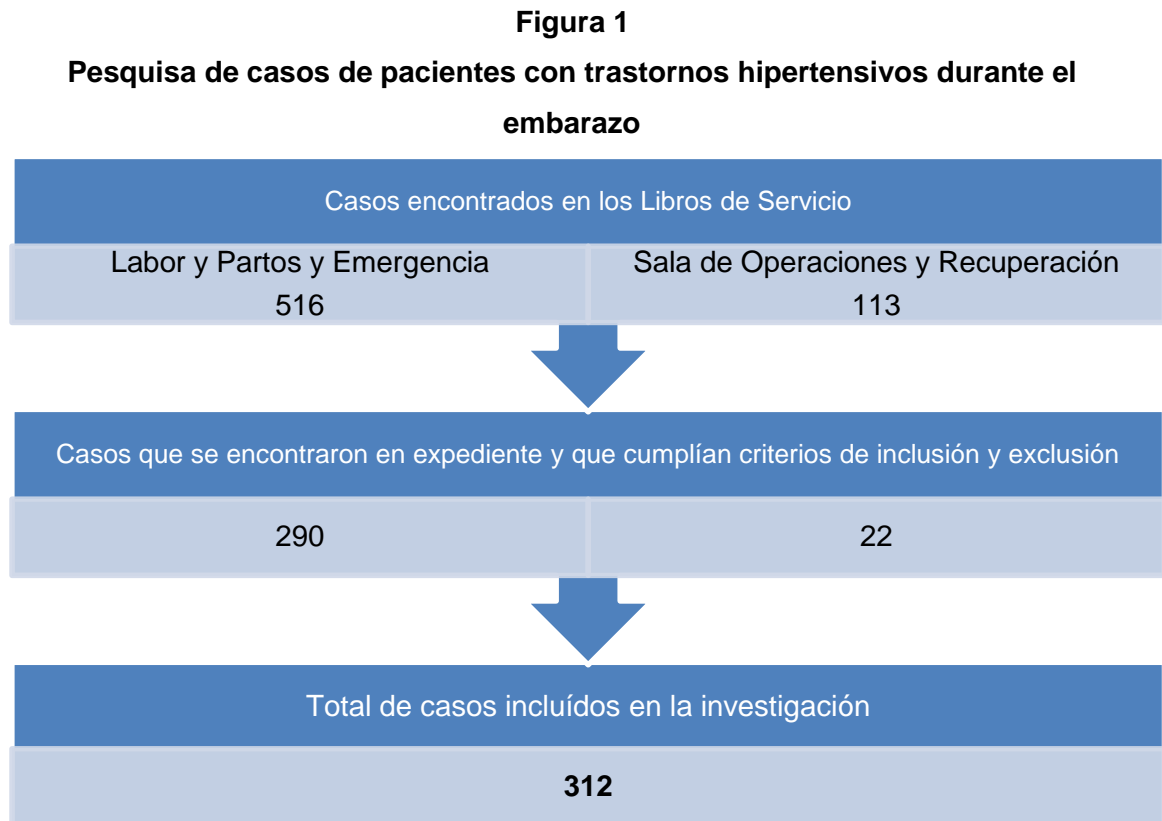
Figura 1

Pesquisa de casos de pacientes con trastornos hipertensivos durante el embarazo

Casos encontrados en los Libros de Servicio

Labor y Partos y Emergencia
516

Sala de Operaciones y Recuperación
113

Casos que se encontraron en expediente y que cumplían criterios de inclusión y exclusión

290

22

Total de casos incluídos en la investigación

312